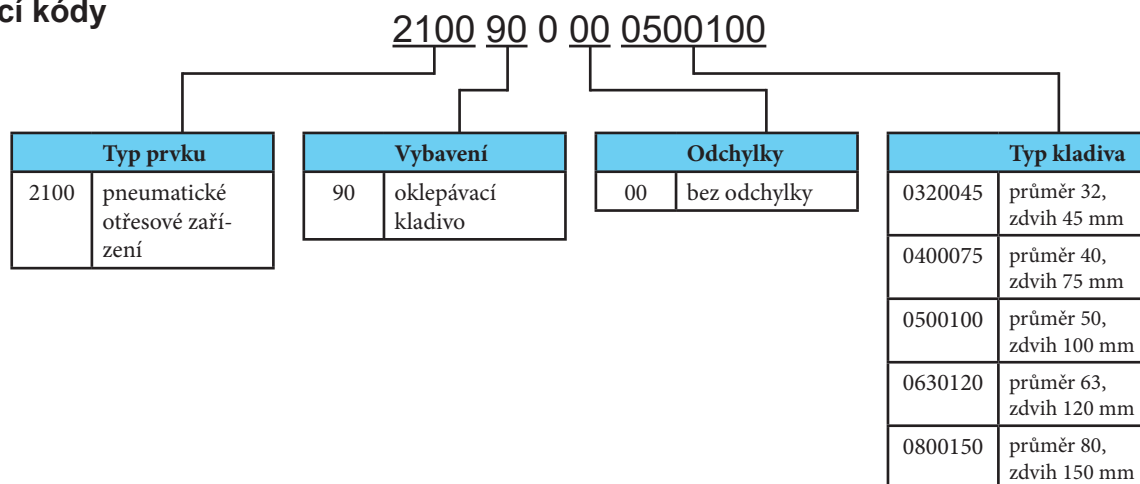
cí kódy

2100 90 0 00 0500100

| Typ prvku | |
|---|---|
| 2100 | pneumatické otřesové zařízení |

| Vybavení | |
|---|---|
| 90 | oklepávací kladivo |

| Odchylky | |
|---|---|
| 00 | bez odchylky |

| Typ kladiva | |
|---|---|
| 0320045 | průměr 32, zdvih 45 mm |
| 0400075 | průměr 40, zdvih 75 mm |
| 0500100 | průměr 50, zdvih 100 mm |
| 0630120 | průměr 63, zdvih 120 mm |
| 0800150 | průměr 80, zdvih 150 mm |